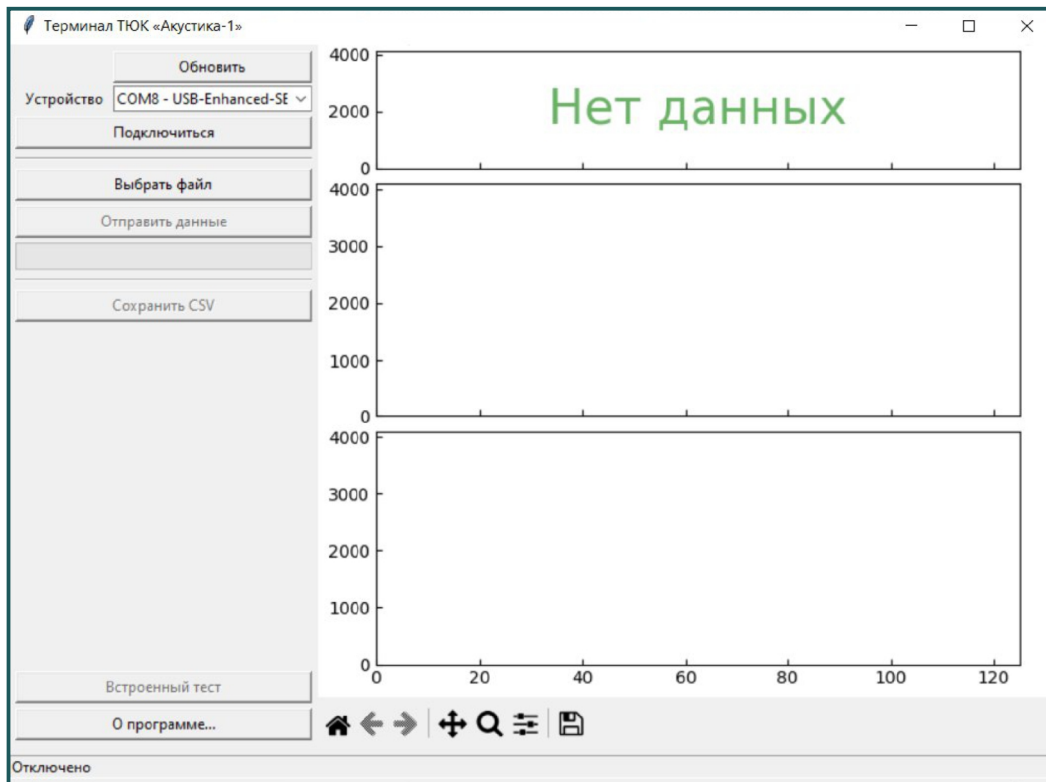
Терминал ТЮК «Акустика-1»

Обновить
Устройство COM8 - USB-Enhanced-SE
Подключиться
Выбрать файл
Отправить данные
Сохранить CSV
Встроенный тест
О программе...

4000
2000
0
Нет данных

4000
3000
2000
1000
0

4000
3000
2000
1000
0
0 20 40 60 80 100 120

Отключено